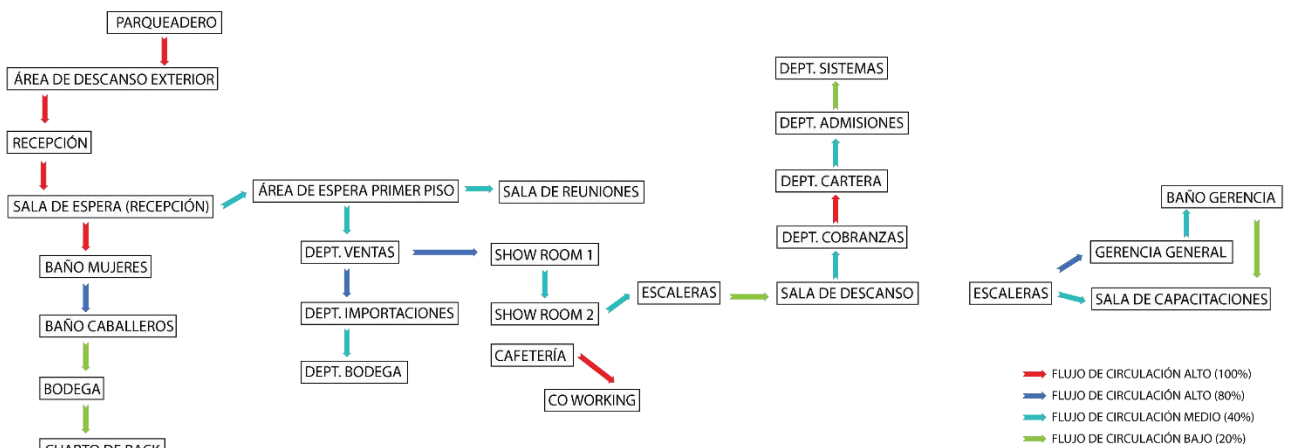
PARQUEADERO

ÁREA DE DESCANSO EXTERIOR

RECEPCIÓN

SALA DE ESPERA (RECEPCIÓN)

BAÑO MUJERES

BAÑO CABALLEROS

BODEGA

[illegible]

ÁREA DE ESPERA PRIMER PISO

SALA DE REUNIONES

DEPT. VENTAS

DEPT. IMPORTACIONES

DEPT. BODEGA

SHOW ROOM 1

SHOW ROOM 2

CAFETERÍA

CO WORKING

ESCALERAS

SALA DE DESCANSO

DEPT. COBRANZAS

DEPT. CARTERA

DEPT. ADMISIONES

DEPT. SISTEMAS

ESCALERAS

GERENCIA GENERAL

BAÑO GERENCIA

SALA DE CAPACITACIONES

FLUJO DE CIRCULACIÓN ALTO (100%)
FLUJO DE CIRCULACIÓN ALTO (80%)
FLUJO DE CIRCULACIÓN MEDIO (40%)
FLUJO DE CIRCULACIÓN BAJO (20%)